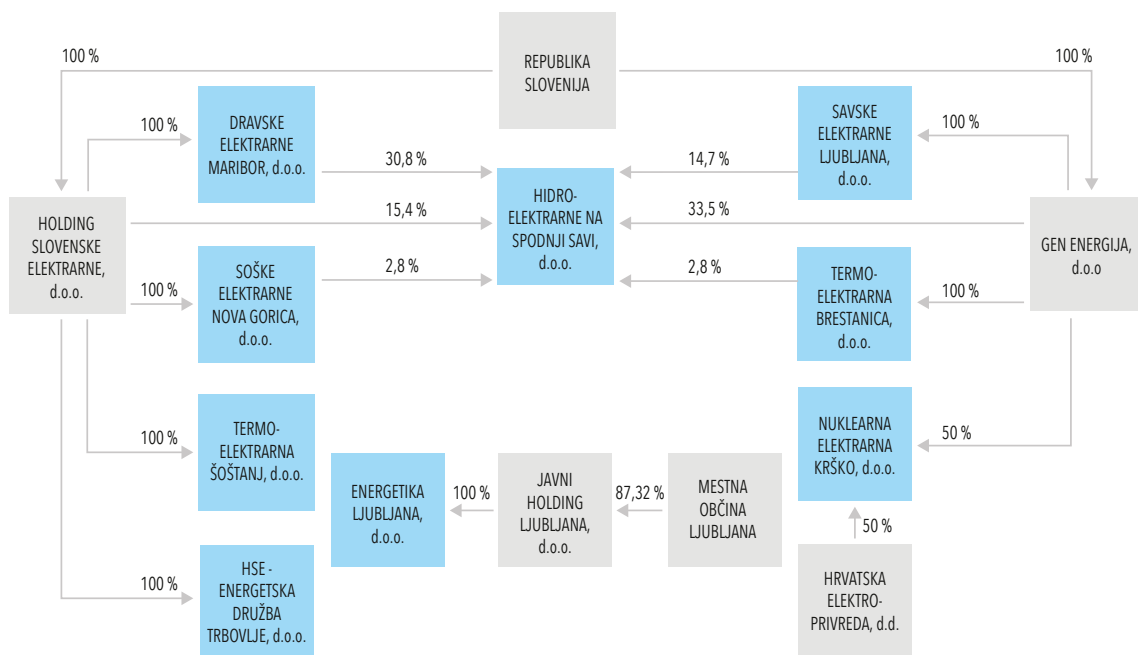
REPUBLIKA SLOVENIJA

100 %

100 %

HOLDING SLOVENSKE ELEKTRARNE, d.o.o.

100 %

DRAVSKE ELEKTRARNE MARIBOR, d.o.o.

30,8 %

15,4 %

HIDRO-ELEKTRARNE NA SPODNJI SAVI, d.o.o.

14,7 %

33,5 %

SAVSKE ELEKTRARNE LJUBLJANA, d.o.o.

100 %

GEN ENERGIJA, d.o.o

100 %

SOŠKE ELEKTRARNE NOVA GORICA, d.o.o.

2,8 %

2,8 %

TERMO-ELEKTRARNA BRESTANICA, d.o.o.

100 %

100 %

TERMO-ELEKTRARNA ŠOŠTANJ, d.o.o.

NUKLEARNA ELEKTRARNA KRŠKO, d.o.o.

50 %

ENERGETIKA LJUBLJANA, d.o.o.

100 %

JAVNI HOLDING LJUBLJANA, d.o.o.

87,32 %

MESTNA OBČINA LJUBLJANA

50 %

100 %

HSE - ENERGETSKA DRUŽBA TRBOVLJE, d.o.o.

HRVATSKA ELEKTRO-PRIVREDA, d.d.